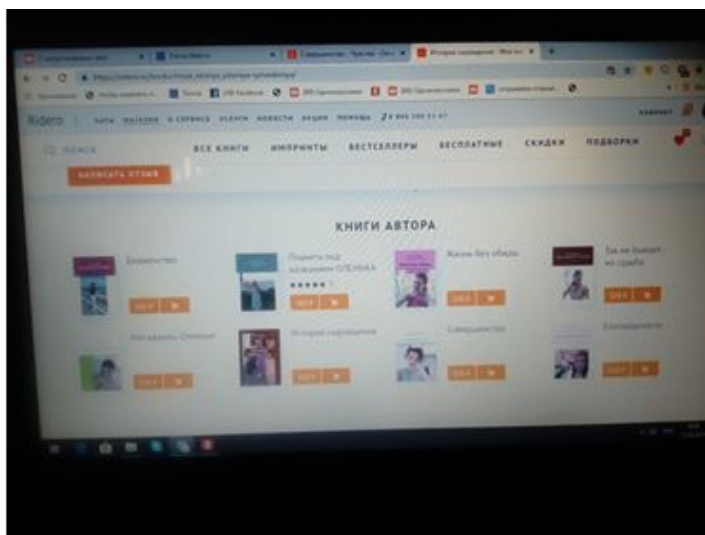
Ridero

ВСЕ КНИГИ ИМПРИНТЫ БЕСТСЕЛЛЕРЫ БЕСПЛАТНЫЕ СКИДКИ ПОДБОРКИ

ПОИСК

НАПИСАТЬ ОТЗЫВ

КНИГИ АВТОРА

Бродяжество

Планета под названием ОЛЕНЬКА

Жизнь без обиды

Так не бывает но правда

Как вызвать Олесю

История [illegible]

Совершенство

Благодарность